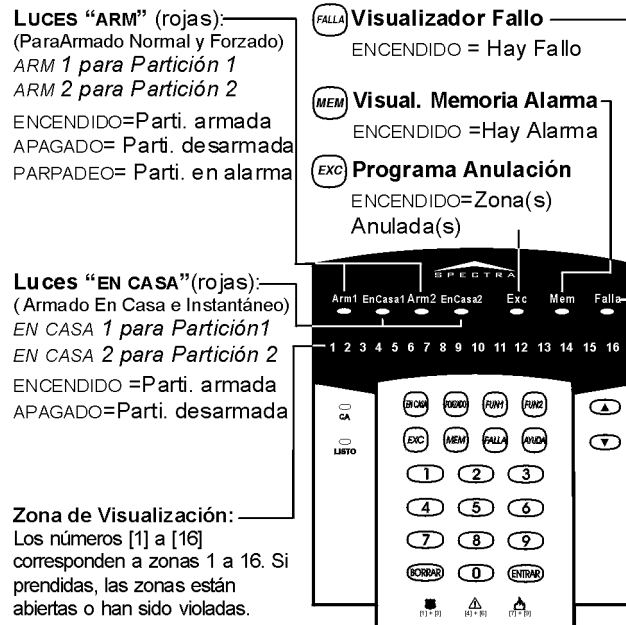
LUCES "ARM" (rojas):
(ParaArmado Normal y Forzado)
ARM 1 para Partición 1
ARM 2 para Partición 2

ENCENDIDO=Parti. armada
APAGADO= Parti. desarmada
PARPADEO= Parti. en alarma

FALLA Visualizador Fallo
ENCENDIDO = Hay Fallo

MEM Visual. Memoria Alarma
ENCENDIDO =Hay Alarma

EXC Programa Anulación
ENCENDIDO=Zona(s) Anulada(s)

SPECTRA

Arm1 EnCasa1 Arm2 EnCasa2 Exc Mem Falla

Luces "EN CASA"(rojas):
( Armado En Casa e Instantáneo)
EN CASA 1 para Partición1
EN CASA 2 para Partición 2
ENCENDIDO =Parti. armada
APAGADO= Parti. desarmada

1 2 3 4 5 6 7 8 9 10 11 12 13 14 15 16

CA
LISTO

EN CASA FORZADO FUN1 FUN2
EXC MEM FALLA AYUDA
1 2 3
4 5 6
7 8 9
BORRAR 0 ENTRAR

[1] + [3] [4] + [6] [7] + [9]

Zona de Visualización:
Los números [1] a [16] corresponden a zonas 1 a 16. Si prendidas, las zonas están abiertas o han sido violadas.